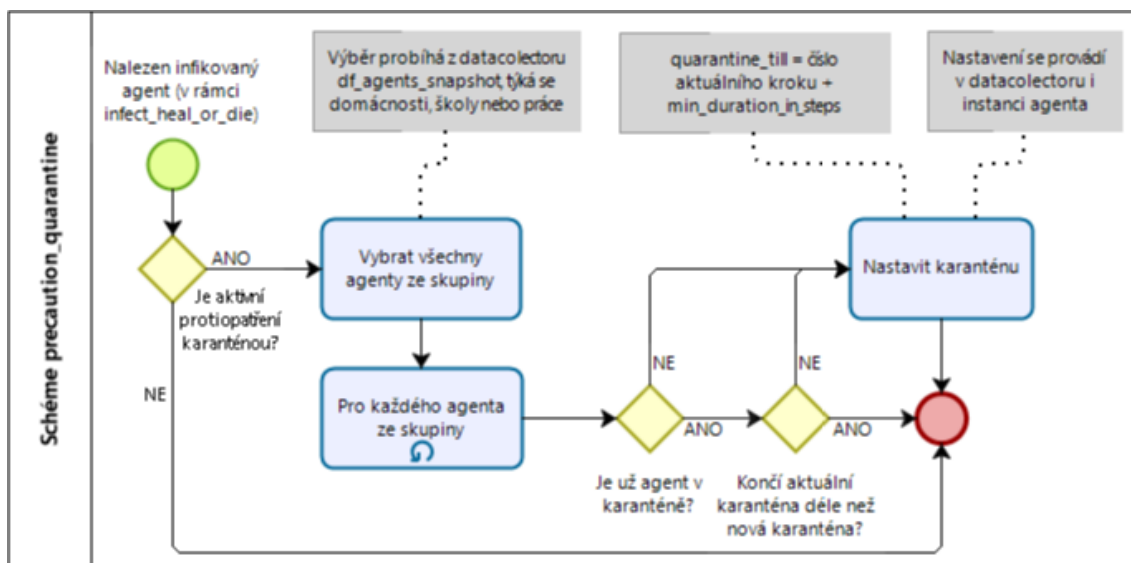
Schéme precaution_quarantine

Nalezen infikovaný agent (v rámci infect_heal_or_die)

Výběr probíhá z datacolectoru df_agents_snapshot, týká se domácnosti, školy nebo práce

quarantine_till = číslo aktuálního kroku + min_duration_in_steps

Nastavení se provádí v datacolectoru i instanci agenta

ANO

Je aktivní protiopatření karanténou?

Vybrat všechny agenty ze skupiny

Nastavit karanténu

NE

Pro každého agenta ze skupiny

NE

NE

ANO

ANO

Je už agent v karanténě?

Končí aktuální karanténa déle než nová karanténa?